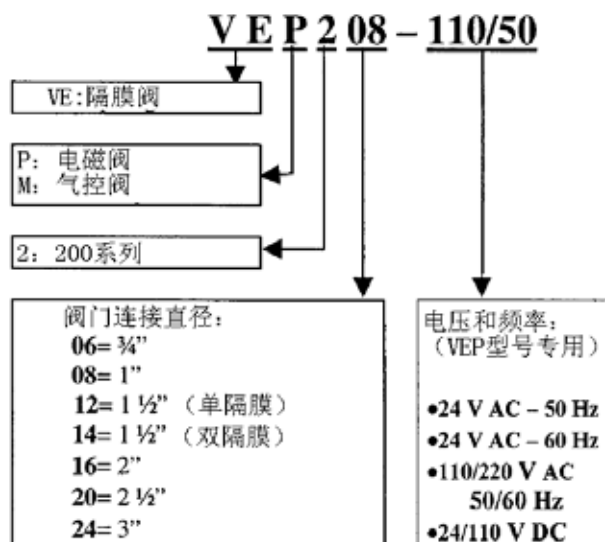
V E P 2 08 – 110/50

VE:隔膜阀

P: 电磁阀
M: 气控阀

2: 200系列

阀门连接直径:
06= ¾"
08= 1"
12= 1 ½" (单隔膜)
14= 1 ½" (双隔膜)
16= 2"
20= 2 ½"
24= 3"

电压和频率:
(VEP型号专用)

•24 V AC – 50 Hz
•24 V AC – 60 Hz
•110/220 V AC 50/60 Hz
•24/110 V DC